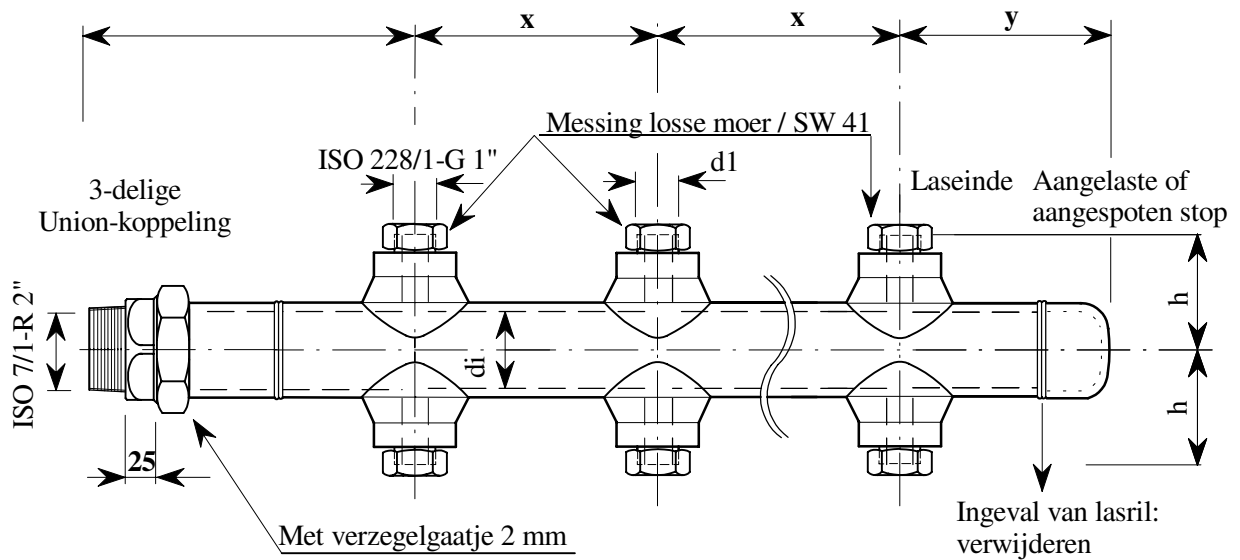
x

x

y

Messing losse moer / SW 41

ISO 228/1-G 1"

d1

3-delige Union-koppeling

Laseinde

Aangelaste of aangespoten stop

ISO 7/1-R 2"

di

h

h

25

Met verzegelgaatje 2 mm

Ingeval van lasril: verwijderen